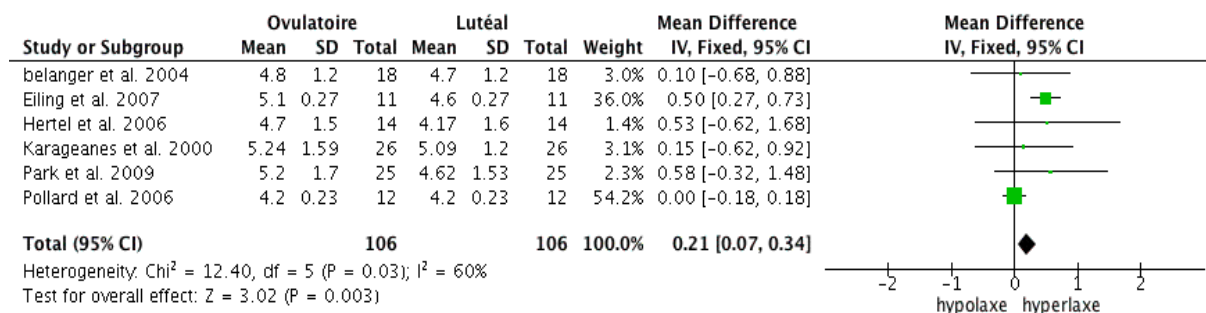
| Study or Subgroup | Ovulatoire Mean | Ovulatoire SD | Ovulatoire Total | Lutéal Mean | Lutéal SD | Lutéal Total | Weight | Mean Difference IV, Fixed, 95% CI |
|---|---|---|---|---|---|---|---|---|
| belanger et al. 2004 | 4.8 | 1.2 | 18 | 4.7 | 1.2 | 18 | 3.0% | 0.10 [−0.68, 0.88] |
| Eiling et al. 2007 | 5.1 | 0.27 | 11 | 4.6 | 0.27 | 11 | 36.0% | 0.50 [0.27, 0.73] |
| Hertel et al. 2006 | 4.7 | 1.5 | 14 | 4.17 | 1.6 | 14 | 1.4% | 0.53 [−0.62, 1.68] |
| Karageanes et al. 2000 | 5.24 | 1.59 | 26 | 5.09 | 1.2 | 26 | 3.1% | 0.15 [−0.62, 0.92] |
| Park et al. 2009 | 5.2 | 1.7 | 25 | 4.62 | 1.53 | 25 | 2.3% | 0.58 [−0.32, 1.48] |
| Pollard et al. 2006 | 4.2 | 0.23 | 12 | 4.2 | 0.23 | 12 | 54.2% | 0.00 [−0.18, 0.18] |
| **Total (95% CI)** | | | **106** | | | **106** | **100.0%** | **0.21 [0.07, 0.34]** |

Heterogeneity: Chi$^2$ = 12.40, df = 5 (P = 0.03); I$^2$ = 60%
Test for overall effect: Z = 3.02 (P = 0.003)

Mean Difference
IV, Fixed, 95% CI

−2 −1 0 1 2
hypolaxe hyperlaxe